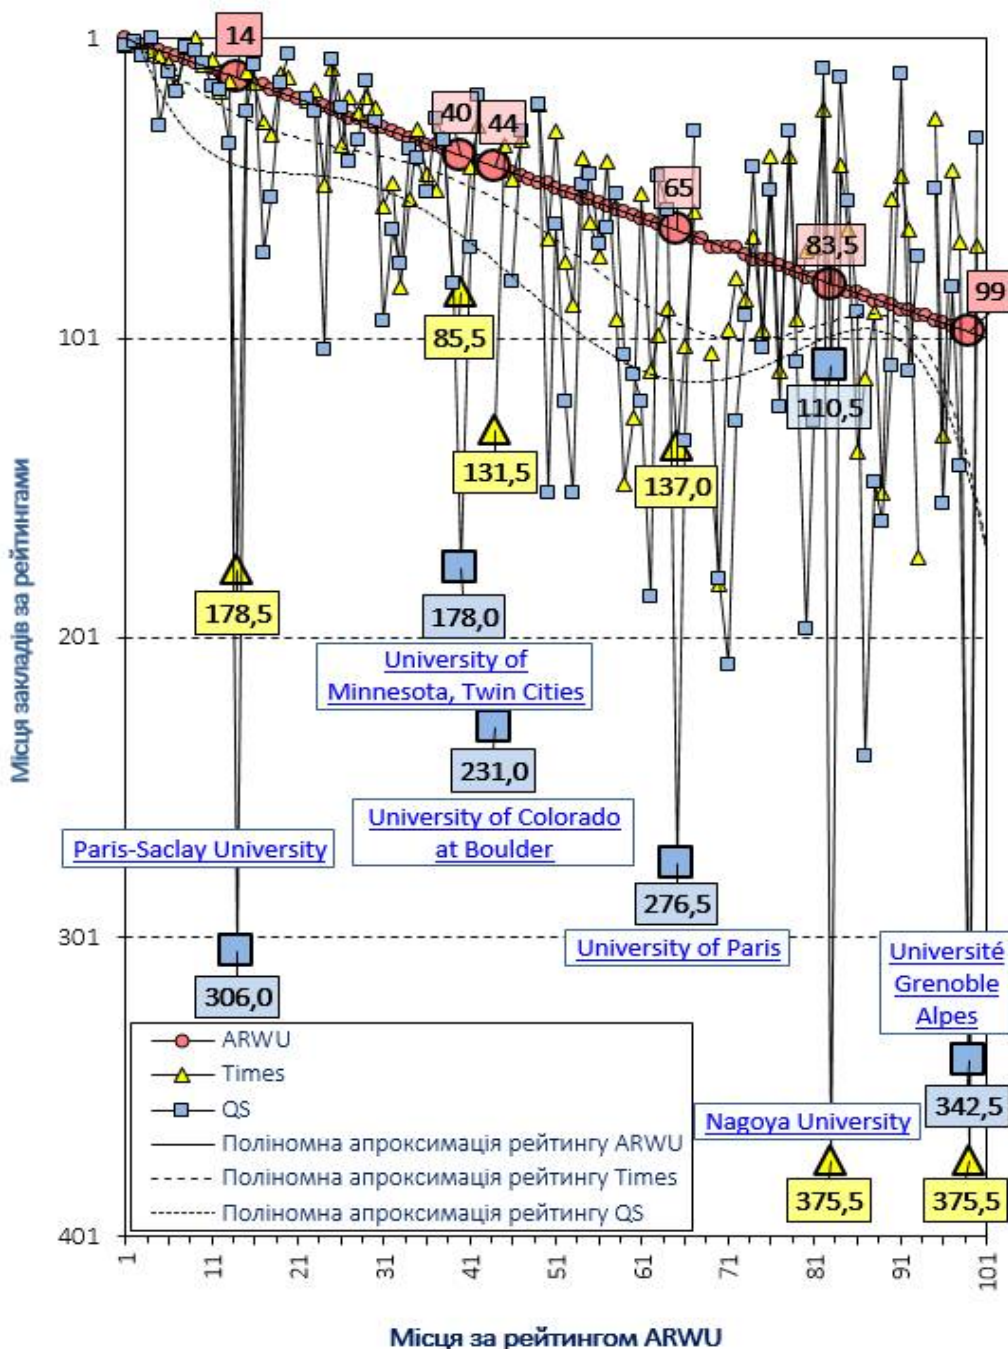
Місця закладів за рейтингами

1
101
201
301
401

14
40
44
65
83,5
99

85,5
131,5
137,0
178,5
178,0
110,5
231,0
276,5
306,0
342,5
375,5
375,5

University of Minnesota, Twin Cities
University of Colorado at Boulder
Paris-Saclay University
University of Paris
Université Grenoble Alpes
Nagoya University

ARWU
Times
QS
Поліномна апроксимація рейтингу ARWU
Поліномна апроксимація рейтингу Times
Поліномна апроксимація рейтингу QS

1
11
21
31
41
51
61
71
81
91
101

Місця за рейтингом ARWU